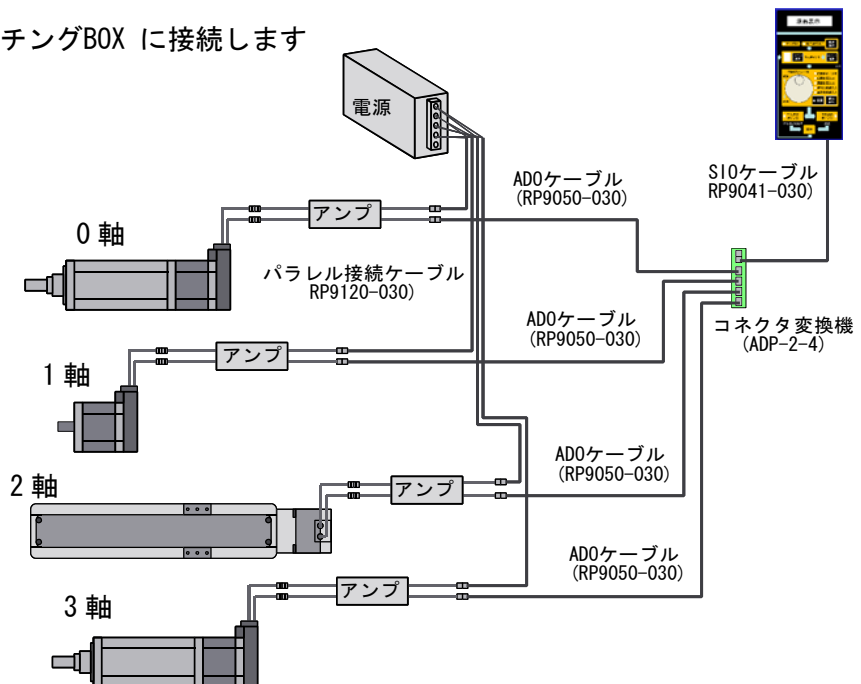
チングBOX に接続します

電源

SIOケーブル
RP9041-030)

ADOケーブル
(RP9050-030)

アンプ

0 軸

パラレル接続ケーブル
RP9120-030)

ADOケーブル
(RP9050-030)

コネクタ変換機
(ADP-2-4)

アンプ

1 軸

ADOケーブル
(RP9050-030)

2 軸

アンプ

ADOケーブル
(RP9050-030)

3 軸

アンプ